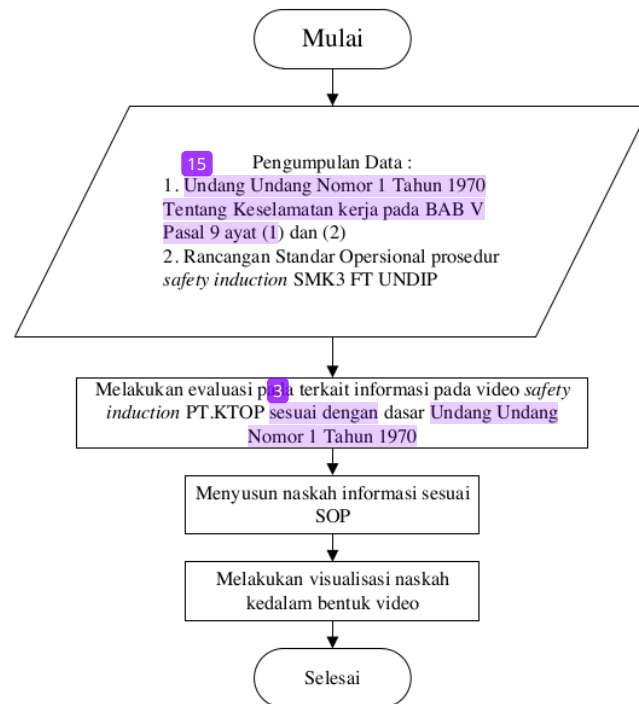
Mulai

15

Pengumpulan Data :
1. Undang Undang Nomor 1 Tahun 1970 Tentang Keselamatan kerja pada BAB V Pasal 9 ayat (1) dan (2)
2. Rancangan Standar Opersional prosedur *safety induction* SMK3 FT UNDIP

Melakukan evaluasi pa 3 a terkait informasi pada video *safety induction* PT.KTOP sesuai dengan dasar Undang Undang Nomor 1 Tahun 1970

Menyusun naskah informasi sesuai SOP

Melakukan visualisasi naskah kedalam bentuk video

Selesai